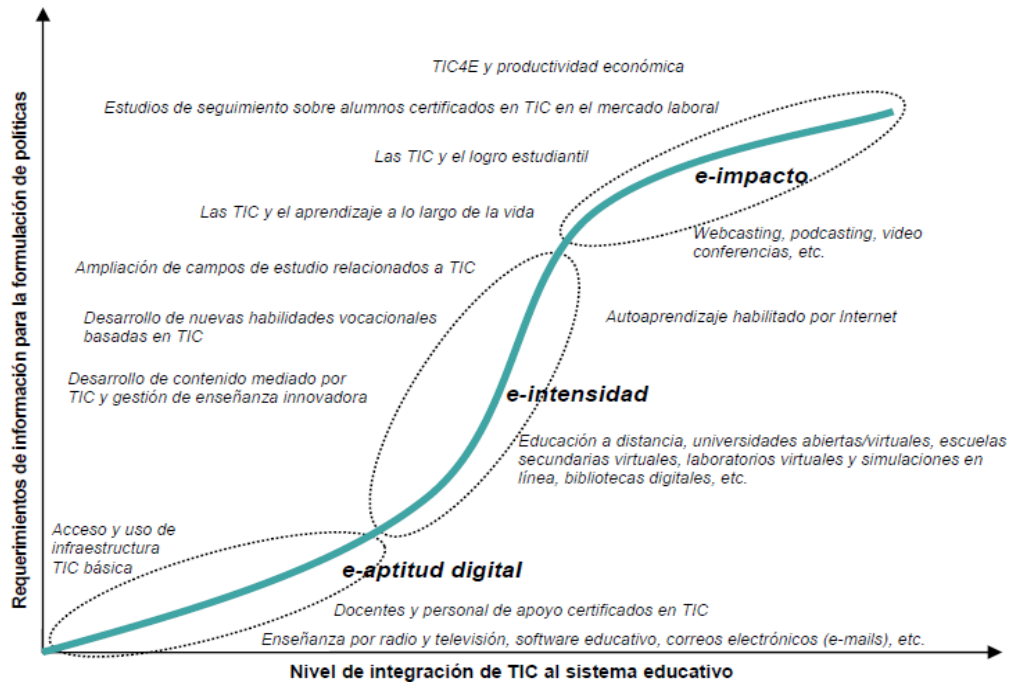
Requerimientos de información para la formulación de políticas

TIC4E y productividad económica

Estudios de seguimiento sobre alumnos certificados en TIC en el mercado laboral

Las TIC y el logro estudiantil

e-impacto

Las TIC y el aprendizaje a lo largo de la vida

Webcasting, podcasting, video conferencias, etc.

Ampliación de campos de estudio relacionados a TIC

Desarrollo de nuevas habilidades vocacionales basadas en TIC

Autoaprendizaje habilitado por Internet

Desarrollo de contenido mediado por TIC y gestión de enseñanza innovadora

e-intensidad

Educación a distancia, universidades abiertas/virtuales, escuelas secundarias virtuales, laboratorios virtuales y simulaciones en línea, bibliotecas digitales, etc.

Acceso y uso de infraestructura TIC básica

e-aptitud digital

Docentes y personal de apoyo certificados en TIC

Enseñanza por radio y televisión, software educativo, correos electrónicos (e-mails), etc.

Nivel de integración de TIC al sistema educativo